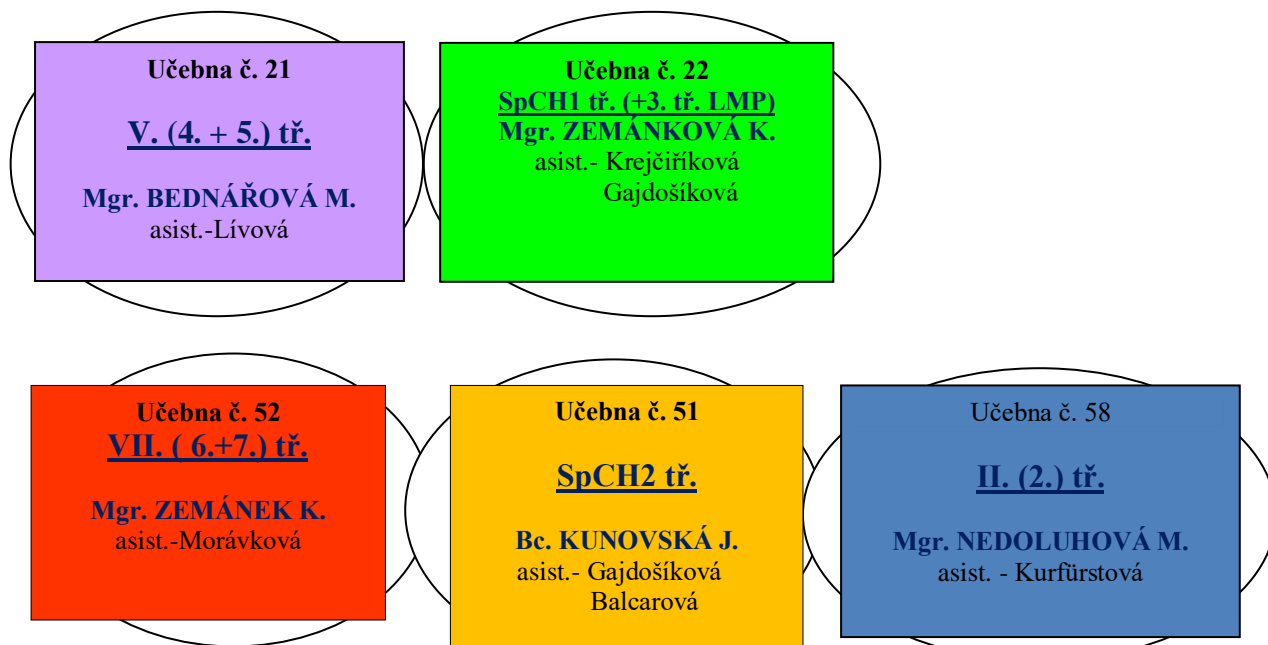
Učebna č. 21

V. (4. + 5.) tř.

Mgr. BEDNÁŘOVÁ M.
asist.-Lívová

Učebna č. 22
SpCH1 tř. (+3. tř. LMP)
Mgr. ZEMÁNKOVÁ K.
asist.- Krejčiříková
Gajdošíková

Učebna č. 52
VII. ( 6.+7.) tř.

Mgr. ZEMÁNEK K.
asist.-Morávková

Učebna č. 51

SpCH2 tř.

Bc. KUNOVSKÁ J.
asist.- Gajdošíková
Balcarová

Učebna č. 58

II. (2.) tř.

Mgr. NEDOLUHOVÁ M.
asist. - Kurfürstová